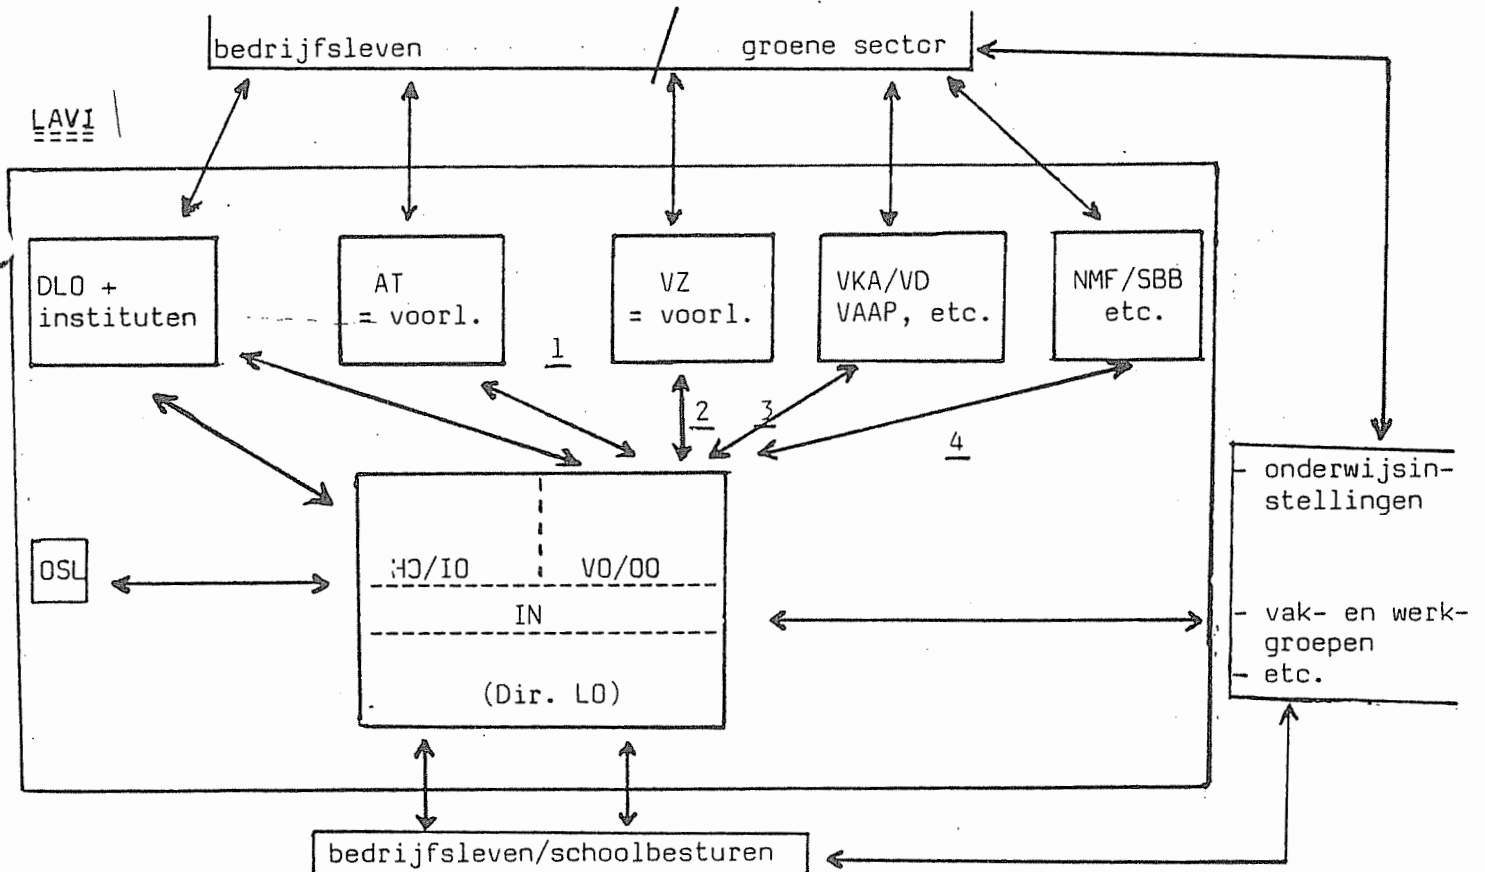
bedrijfsleven

groene sector

LAVI

DLO + instituten

AT = voorl.

VZ = voorl.

VKA/VD VAAP, etc.

NMF/SBB etc.

1

2

3

4

OSL

HO/IO

VO/OO

IN

(Dir. LO)

- onderwijsinstellingen

- vak- en werkgroepen

- etc.

bedrijfsleven/schoolbesturen